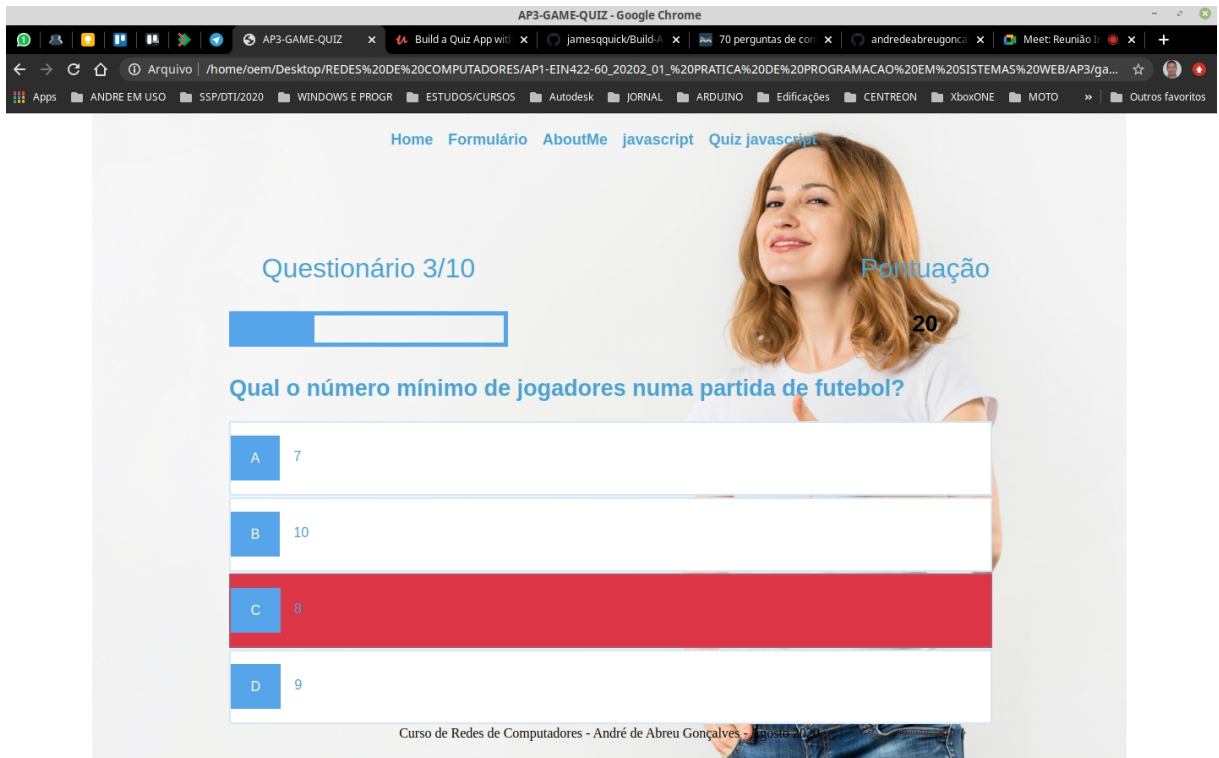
AP3-GAME-QUIZ - Google Chrome

AP3-GAME-QUIZ × Build a Quiz App wit × jamesqquick/Build-A × 70 perguntas de con × andredeabreugonca × Meet: Reunião I × +

Arquivo | /home/oem/Desktop/REDES%20DE%20COMPUTADORES/AP1-EIN422-60_20202_01_%20PRATICA%20DE%20PROGRAMACAO%20EM%20SISTEMAS%20WEB/AP3/ga...

Apps ANDRE EM USO SSP/DTI/2020 WINDOWS E PROGR ESTUDOS/CURSOS Autodesk JORNAL ARDUINO Edificações CENTREON XboxONE MOTO » Outros favoritos

Home Formulário AboutMe javascript Quiz javascript

Questionário 3/10

Pontuação

20

Qual o número mínimo de jogadores numa partida de futebol?

A 7

B 10

C 8

D 9

Curso de Redes de Computadores - André de Abreu Gonçalves - Agosto 2020